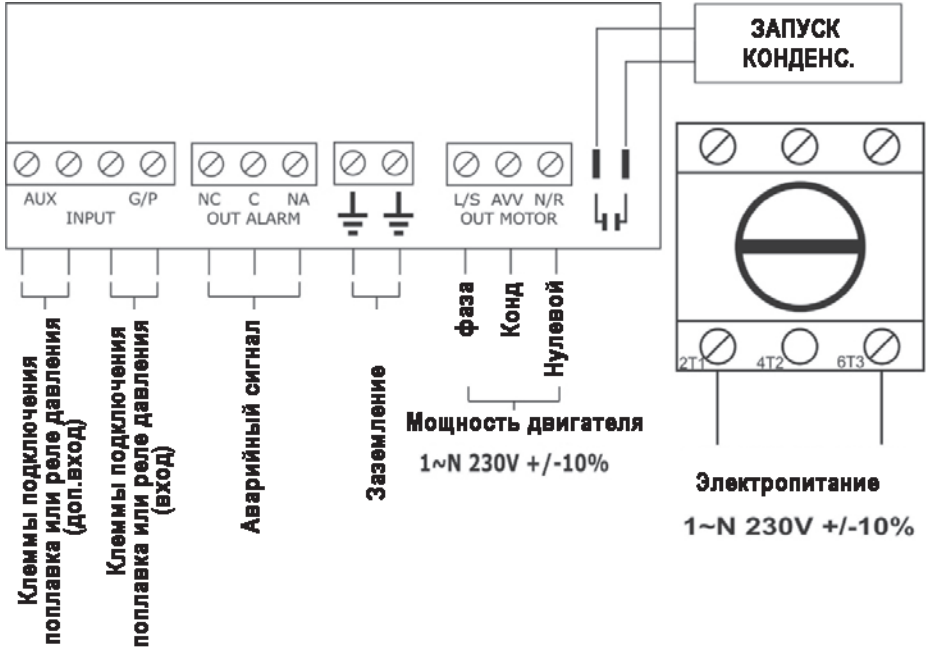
ЗАПУСК
КОНДЕНС.

AUX G/P
INPUT

NC C NA
OUT ALARM

L/S AVV N/R
OUT MOTOR

2T1 4T2 6T3

Клеммы подключения поплавка или реле давления (доп.вход)

Клеммы подключения поплавка или реле давления (вход)

Аварийный сигнал

Заземление

Фаза

Конд

Нулевой

Мощность двигателя

1~N 230V +/-10%

Электропитание

1~N 230V +/-10%